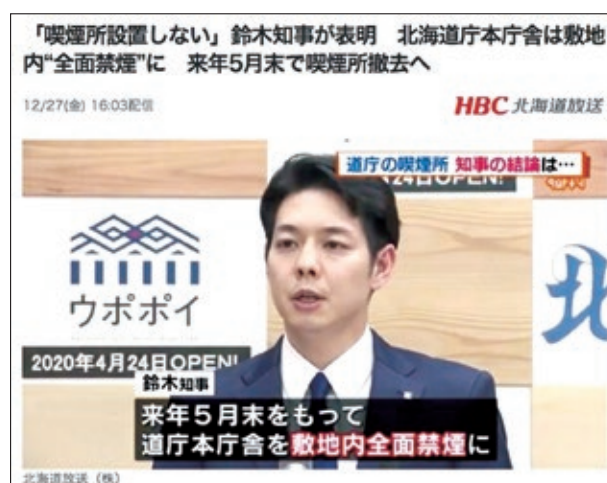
「喫煙所設置しない」鈴木知事が表明　北海道庁本庁舎は敷地内"全面禁煙"に　来年5月末で喫煙所撤去へ

12/27(金) 16:03配信

HBC 北海道放送

道庁の喫煙所 知事の結論は…

24日OPEN!

ウポポイ

2020年4月24日OPEN!

北

鈴木知事

来年５月末をもって
道庁本庁舎を敷地内全面禁煙に

北海道放送（株）